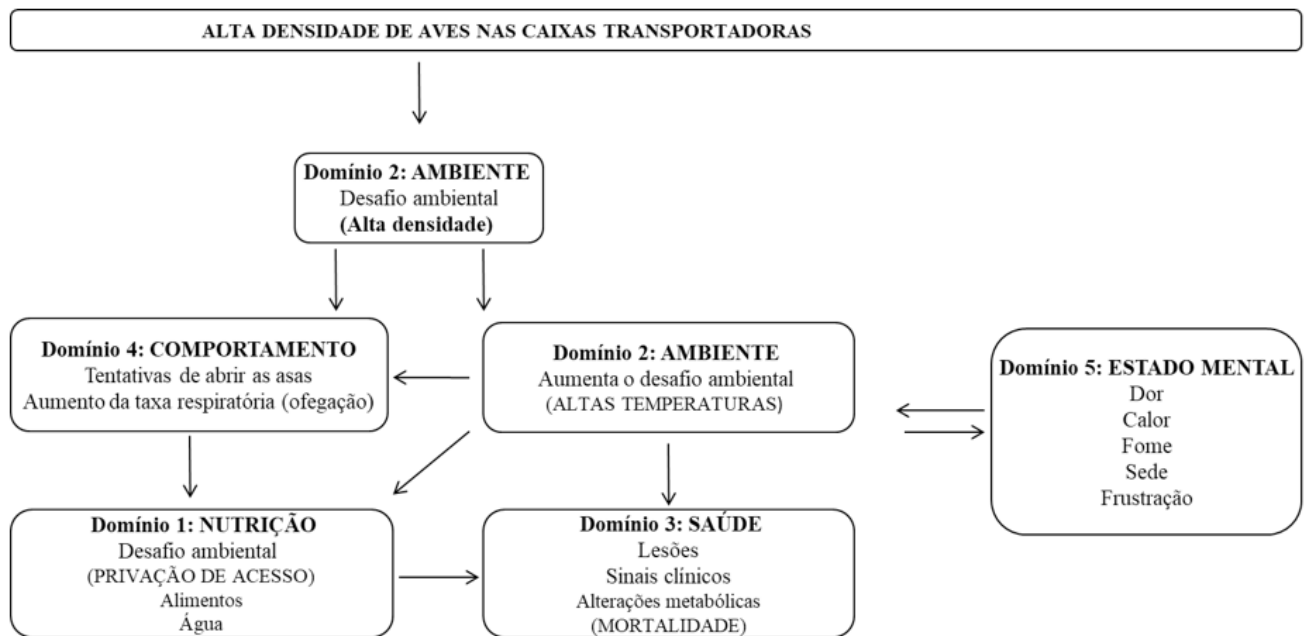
ALTA DENSIDADE DE AVES NAS CAIXAS TRANSPORTADORAS

Domínio 2: AMBIENTE
Desafio ambiental
(Alta densidade)

Domínio 4: COMPORTAMENTO
Tentativas de abrir as asas
Aumento da taxa respiratória (ofegação)

Domínio 2: AMBIENTE
Aumenta o desafio ambiental
(ALTAS TEMPERATURAS)

Domínio 5: ESTADO MENTAL
Dor
Calor
Fome
Sede
Frustração

Domínio 1: NUTRIÇÃO
Desafio ambiental
(PRIVAÇÃO DE ACESSO)
Alimentos
Água

Domínio 3: SAÚDE
Lesões
Sinais clínicos
Alterações metabólicas
(MORTALIDADE)